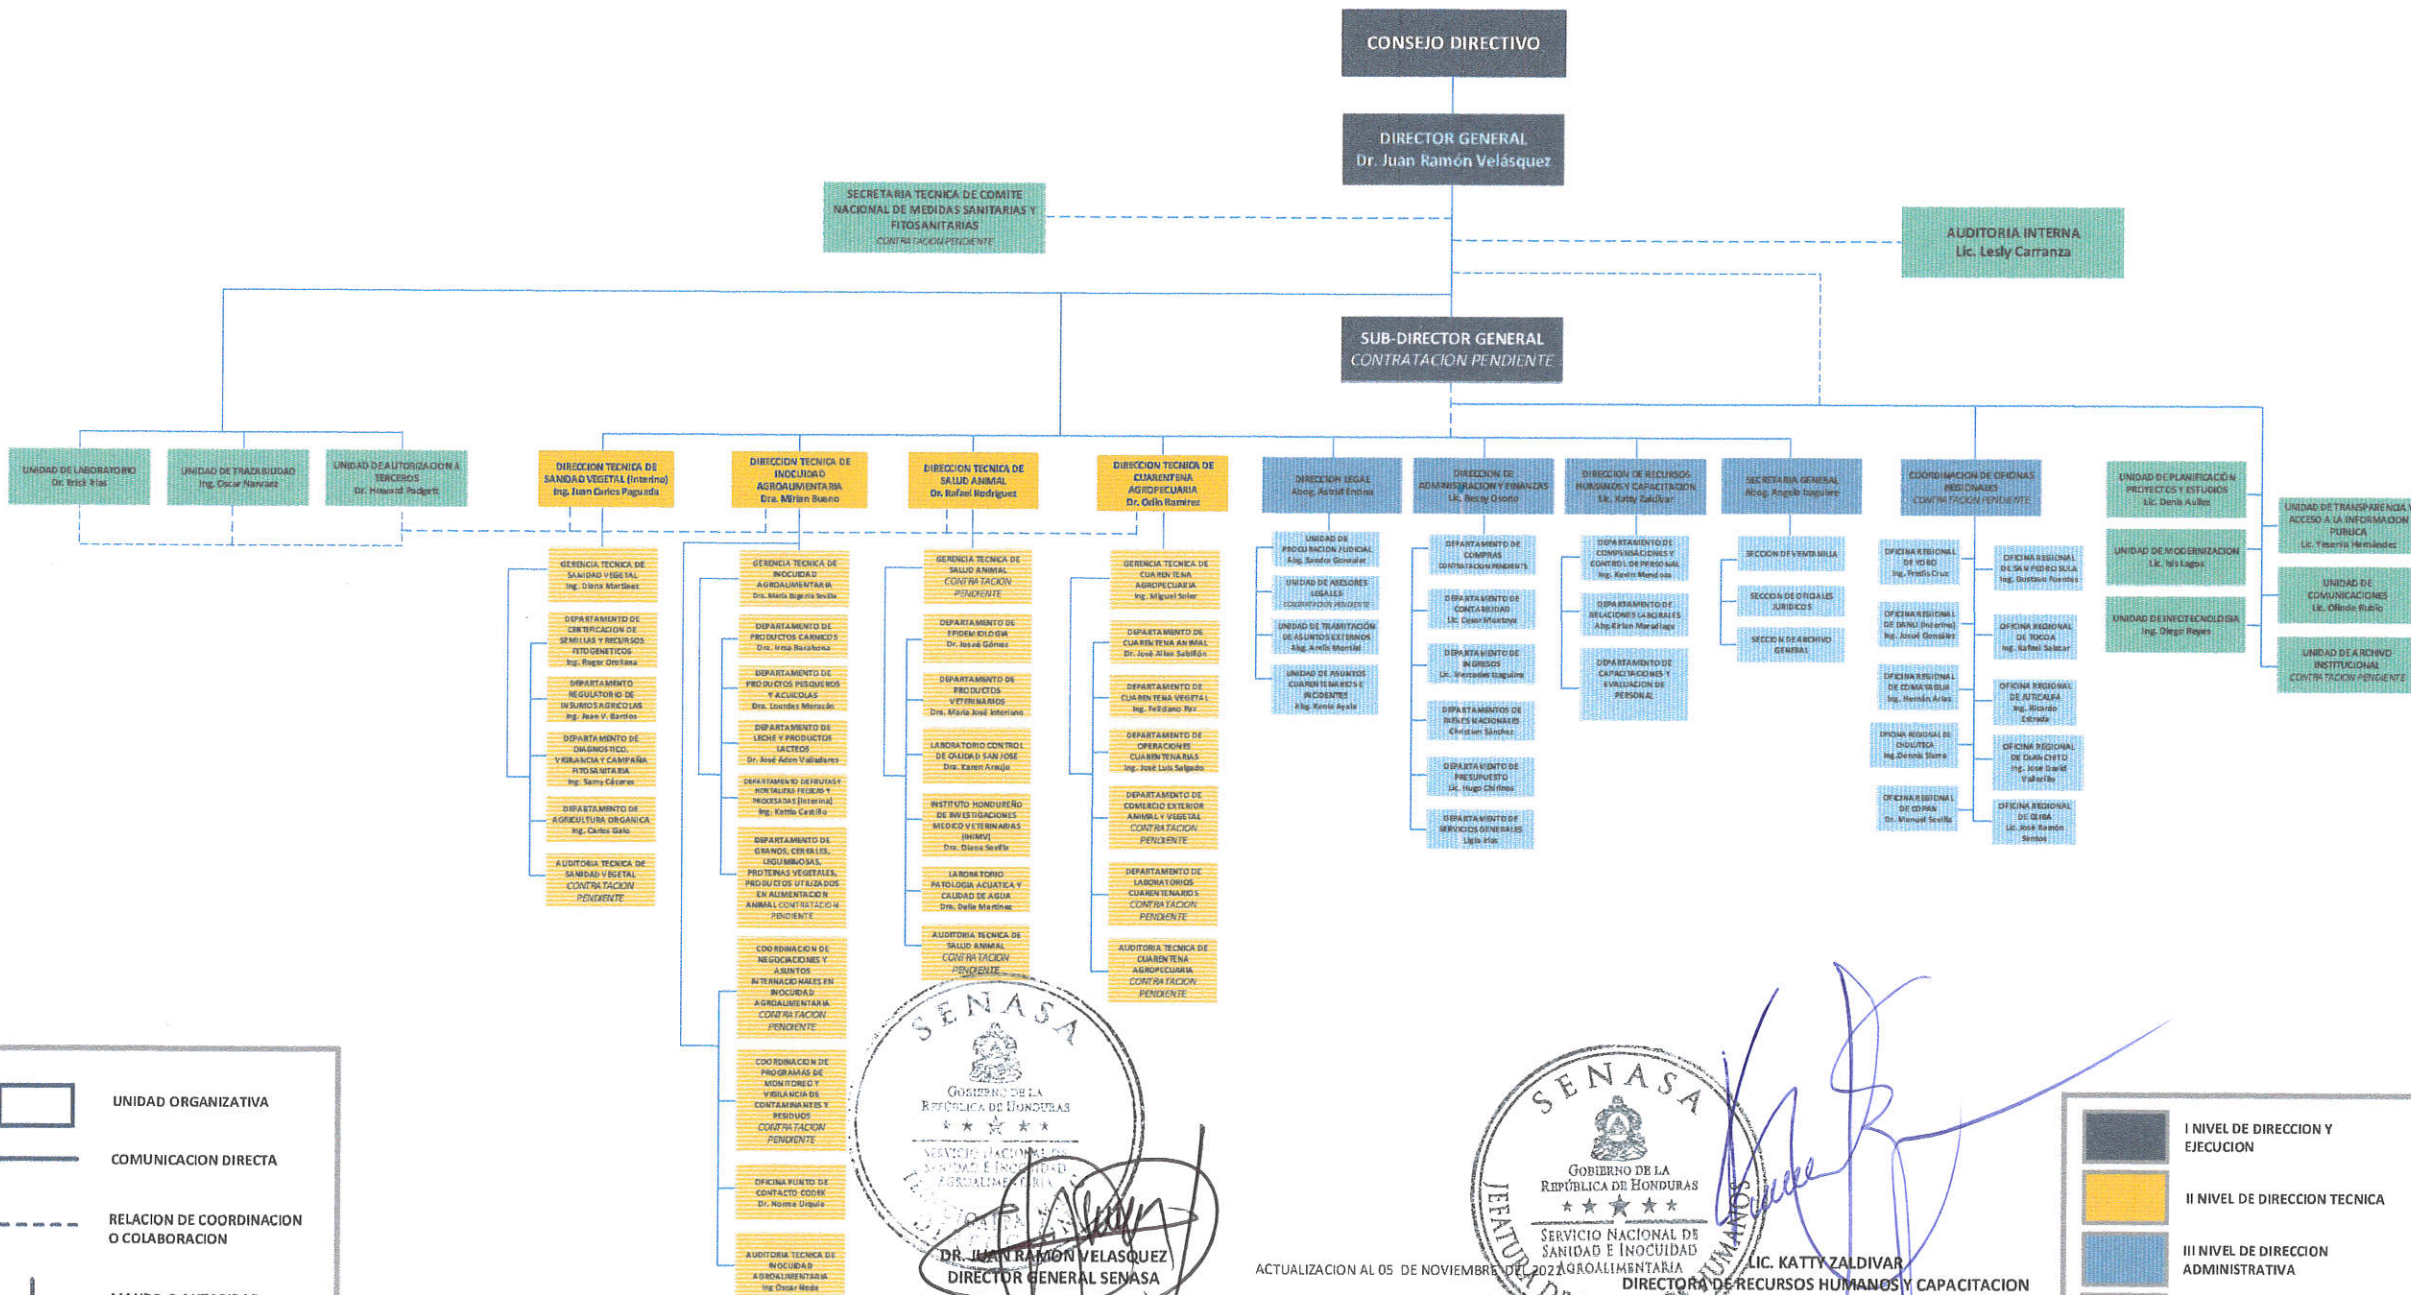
CONSEJO DIRECTIVO

DIRECTOR GENERAL
Dr. Juan Ramón Velásquez

SECRETARIA TECNICA DE COMITE NACIONAL DE MEDIDAS SANITARIAS Y FITOSANITARIAS
CONTRATACION PENDIENTE

AUDITORIA INTERNA
Lic. Lesly Carranza

SUB-DIRECTOR GENERAL
CONTRATACION PENDIENTE

UNIDAD DE LABORATORIO
Dr. Erick Frias

UNIDAD DE TRAZABILIDAD
Ing. Oscar Narvaez

UNIDAD DE AUTORIZACION A TERCEROS
Dr. Howard Padgett

DIRECCION TECNICA DE SANIDAD VEGETAL (Interino)
Ing. Juan Carlos Paguada

GERENCIA TECNICA DE SANIDAD VEGETAL
Ing. Diana Martinez

DEPARTAMENTO DE CERTIFICACION DE SEMILLAS Y RECURSOS FITOGENETICOS
Ing. Roger Orellana

DEPARTAMENTO REGULATORIO DE INSUMOS AGRICOLAS
Ing. Juan V. Barrios

DEPARTAMENTO DE DIAGNOSTICO, VIGILANCIA Y CAMPAÑA FITOSANITARIA
Ing. Samy Cáceres

DEPARTAMENTO DE AGRICULTURA ORGANICA
Ing. Carlos Galo

AUDITORIA TECNICA DE SANIDAD VEGETAL
CONTRATACION PENDIENTE

DIRECCION TECNICA DE INOCUIDAD AGROALIMENTARIA
Dra. Mirian Bueno

GERENCIA TECNICA DE INOCUIDAD AGROALIMENTARIA
Dra. Maria Eugenia Sevilla

DEPARTAMENTO DE PRODUCTOS CARNICOS
Dra. Irma Barahona

DEPARTAMENTO DE PRODUCTOS PESQUEROS Y ACUICOLAS
Dra. Lourdes Morazán

DEPARTAMENTO DE LECHE Y PRODUCTOS LACTEOS
Dr. José Adan Valladares

DEPARTAMENTO DE FRUTAS Y HORTALIZAS FRESCAS Y PROCESADAS (Interino)
Ing. Kattia Castillo

DEPARTAMENTO DE GRANOS, CEREALES, LEGUMINOSAS, PROTEINAS VEGETALES, PRODUCTOS UTILIZADOS EN ALIMENTACION ANIMAL CONTRATACION PENDIENTE

COORDINACION DE NEGOCIACIONES Y ASUNTOS INTERNACIONALES EN INOCUIDAD AGROALIMENTARIA
CONTRATACION PENDIENTE

COORDINACION DE PROGRAMAS DE MONITOREO Y VIGILANCIA DE CONTAMINANTES Y RESIDUOS
CONTRATACION PENDIENTE

OFICINA PUNTO DE CONTACTO CODEX
Dr. Norma Urquia

AUDITORIA TECNICA DE INOCUIDAD AGROALIMENTARIA
Ing Oscar Meda

DIRECCION TECNICA DE SALUD ANIMAL
Dr. Rafael Rodriguez

GERENCIA TECNICA DE SALUD ANIMAL
CONTRATACION PENDIENTE

DEPARTAMENTO DE EPIDEMIOLOGIA
Dr. José Gómez

DEPARTAMENTO DE PRODUCTOS VETERINARIOS
Dra. Maria José Interiano

LABORATORIO CONTROL DE CALIDAD SAN JOSE
Dra. Karen Araujo

INSTITUTO HONDUREÑO DE INVESTIGACIONES MEDICO VETERINARIAS (IHIMV)
Dra. Diana Sevilla

LABORATORIO PATOLOGIA ACUATICA Y CALIDAD DE AGUA
Dra. Delia Martinez

AUDITORIA TECNICA DE SALUD ANIMAL
CONTRATACION PENDIENTE

DIRECCION TECNICA DE CUARENTENA AGROPECUARIA
Dr. Odin Ramirez

GERENCIA TECNICA DE CUARENTENA AGROPECUARIA
Ing. Miguel Soler

DEPARTAMENTO DE CUARENTENA ANIMAL
Dr. José Allan Sabillón

DEPARTAMENTO DE CUARENTENA VEGETAL
Ing. Feliciano Paz

DEPARTAMENTO DE OPERACIONES CUARENTENARIAS
Ing. José Luis Salgado

DEPARTAMENTO DE COMERCIO EXTERIOR ANIMAL Y VEGETAL
CONTRATACION PENDIENTE

DEPARTAMENTO DE LABORATORIOS CUARENTENARIOS
CONTRATACION PENDIENTE

AUDITORIA TECNICA DE CUARENTENA AGROPECUARIA
CONTRATACION PENDIENTE

DIRECCION LEGAL
Abog. Astrid Enilsa

UNIDAD DE PROCURACION JUDICIAL
Abg. Sandra Gonzalez

UNIDAD DE ASESORES LEGALES
CONTRATACION PENDIENTE

UNIDAD DE TRAMITACION DE ASUNTOS EXTERNOS
Abg. Arelis Montiel

UNIDAD DE ASUNTOS CUARENTENARIOS E INCIDENTES
Abg. Kenia Ayala

DIRECCION DE ADMINISTRACION Y FINANZAS
Lic. Betsy Osorio

DEPARTAMENTO DE COMPRAS
CONTRATACION PENDIENTE

DEPARTAMENTO DE CONTABILIDAD
Lic. Cesar Montoya

DEPARTAMENTO DE INGRESOS
Lic. Mercedes Izaguirre

DEPARTAMENTO DE BIENES NACIONALES
Christian Sánchez

DEPARTAMENTO DE PRESUPUESTO
Lic. Hugo Chirinos

DEPARTAMENTO DE SERVICIOS GENERALES
Ligia Irias

DIRECCION DE RECURSOS HUMANOS Y CAPACITACION
Lic. Katty Zaldivar

DEPARTAMENTO DE COMPENSACIONES Y CONTROL DE PERSONAL
Ing. Kevin Mendoza

DEPARTAMENTO DE RELACIONES LABORALES
Abg. Kirian Maradiaga

DEPARTAMENTO DE CAPACITACIONES Y EVALUACION DE PERSONAL

SECRETARIA GENERAL
Abog. Angela Izaguirre

SECCION DE VENTANILLA

SECCION DE OFICIALES JURIDICOS

SECCION DE ARCHIVO GENERAL

COORDINACION DE OFICINAS REGIONALES
CONTRATACION PENDIENTE

OFICINA REGIONAL DE YORO
Ing. Fredis Cruz

OFICINA REGIONAL DE SAN PEDRO SULA
Ing. Gustavo Fuentes

OFICINA REGIONAL DE DANLI (Interino)
Ing. Josué González

OFICINA REGIONAL DE TOCOA
Ing. Rafael Salazar

OFICINA REGIONAL DE COMAYAGUA
Ing. Hernán Arias

OFICINA REGIONAL DE JUTICALPA
Ing. Ricardo Estrada

OFICINA REGIONAL DE CHOLUTECA
Ing. Dennis Sierra

OFICINA REGIONAL DE DIAN CHITO
Ing. Jose David Vallecillo

OFICINA REGIONAL DE COPAN
Dr. Manuel Sevilla

OFICINA REGIONAL DE CEIBA
Lic. José Ramón Santos

UNIDAD DE PLANIFICACION PROYECTOS Y ESTUDIOS
Lic. Denis Aullet

UNIDAD DE MODERNIZACION
Lic. Isis Lagos

UNIDAD DE INFOTECNOLOGIA
Ing. Diego Reyes

UNIDAD DE TRANSPARENCIA Y ACCESO A LA INFORMACION PUBLICA
Lic. Yesenia Hernández

UNIDAD DE COMUNICACIONES
Lic. Olinda Rubio

UNIDAD DE ARCHIVO INSTITUCIONAL
CONTRATACION PENDIENTE

UNIDAD ORGANIZATIVA
COMUNICACION DIRECTA
RELACION DE COORDINACION O COLABORACION
MANDO O AUTORIDAD

SENASA
GOBIERNO DE LA REPÚBLICA DE HONDURAS
SERVICIO NACIONAL DE SANIDAD E INOCUIDAD AGROALIMENTARIA

DR. JUAN RAMON VELASQUEZ
DIRECTOR GENERAL SENASA

ACTUALIZACION AL 05 DE NOVIEMBRE DEL 2021

SENASA
GOBIERNO DE LA REPÚBLICA DE HONDURAS
SERVICIO NACIONAL DE SANIDAD E INOCUIDAD AGROALIMENTARIA
JEFATURA DE RECURSOS HUMANOS

LIC. KATTY ZALDIVAR
DIRECTORA DE RECURSOS HUMANOS Y CAPACITACION

I NIVEL DE DIRECCION Y EJECUCION
II NIVEL DE DIRECCION TECNICA
III NIVEL DE DIRECCION ADMINISTRATIVA